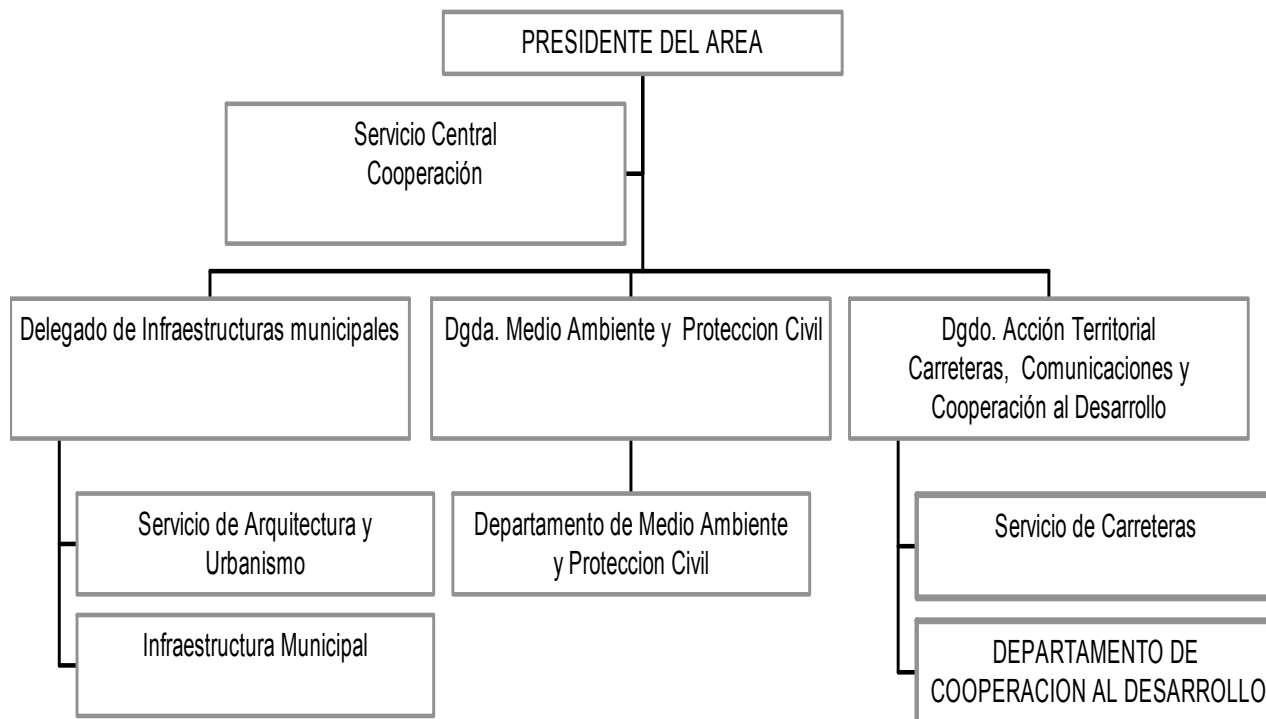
PRESIDENTE DEL AREA

Servicio Central
Cooperación

Delegado de Infraestructuras municipales

Servicio de Arquitectura y Urbanismo

Infraestructura Municipal

Dgda. Medio Ambiente y Proteccion Civil

Departamento de Medio Ambiente y Proteccion Civil

Dgdo. Acción Territorial
Carreteras, Comunicaciones y Cooperación al Desarrollo

Servicio de Carreteras

DEPARTAMENTO DE COOPERACION AL DESARROLLO